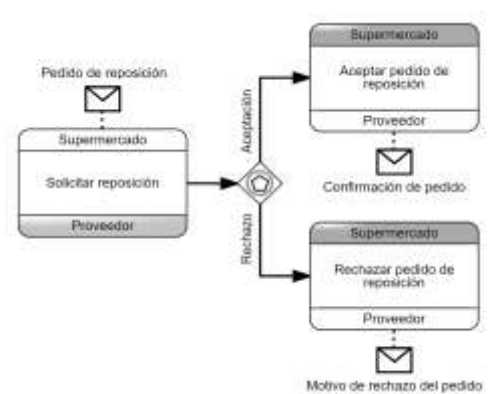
Pedido de reposición

Supermercado

Solicitar reposición

Proveedor

Aceptación

Rechazo

Supermercado

Aceptar pedido de reposición

Proveedor

Confirmación de pedido

Supermercado

Rechazar pedido de reposición

Proveedor

Motivo de rechazo del pedido